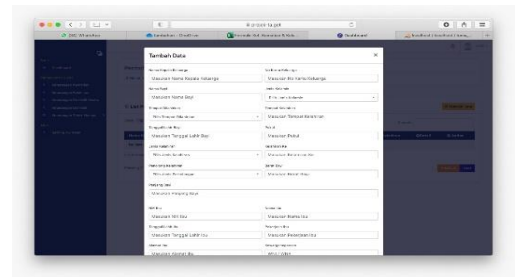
Tambah Data

Masukkan Nama Kepala Keluarga

Masukkan No Kartu Keluarga

Masukkan Nama Bayi

Masukkan Tempat Kelahiran

Masukkan Tanggal Lahir Bayi

Masukkan Berat

Masukkan Panjang Bayi

Masukkan NIK Ibu

Masukkan Nama Ibu

Masukkan Tanggal Lahir Ibu

Masukkan Pekerjaan Ibu

Masukkan Alamat Ibu